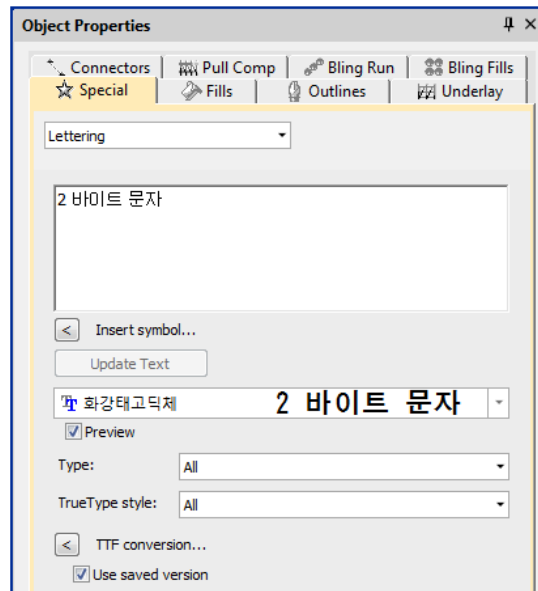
Object Properties

Connectors
Pull Comp
Bling Run
Bling Fills
Special
Fills
Outlines
Underlay

Lettering

2 바이트 문자

<
Insert symbol...

Update Text

Ŧ 화강태고딕체 2 바이트 문자

Preview

Type: All

TrueType style: All

<
TTF conversion...

Use saved version